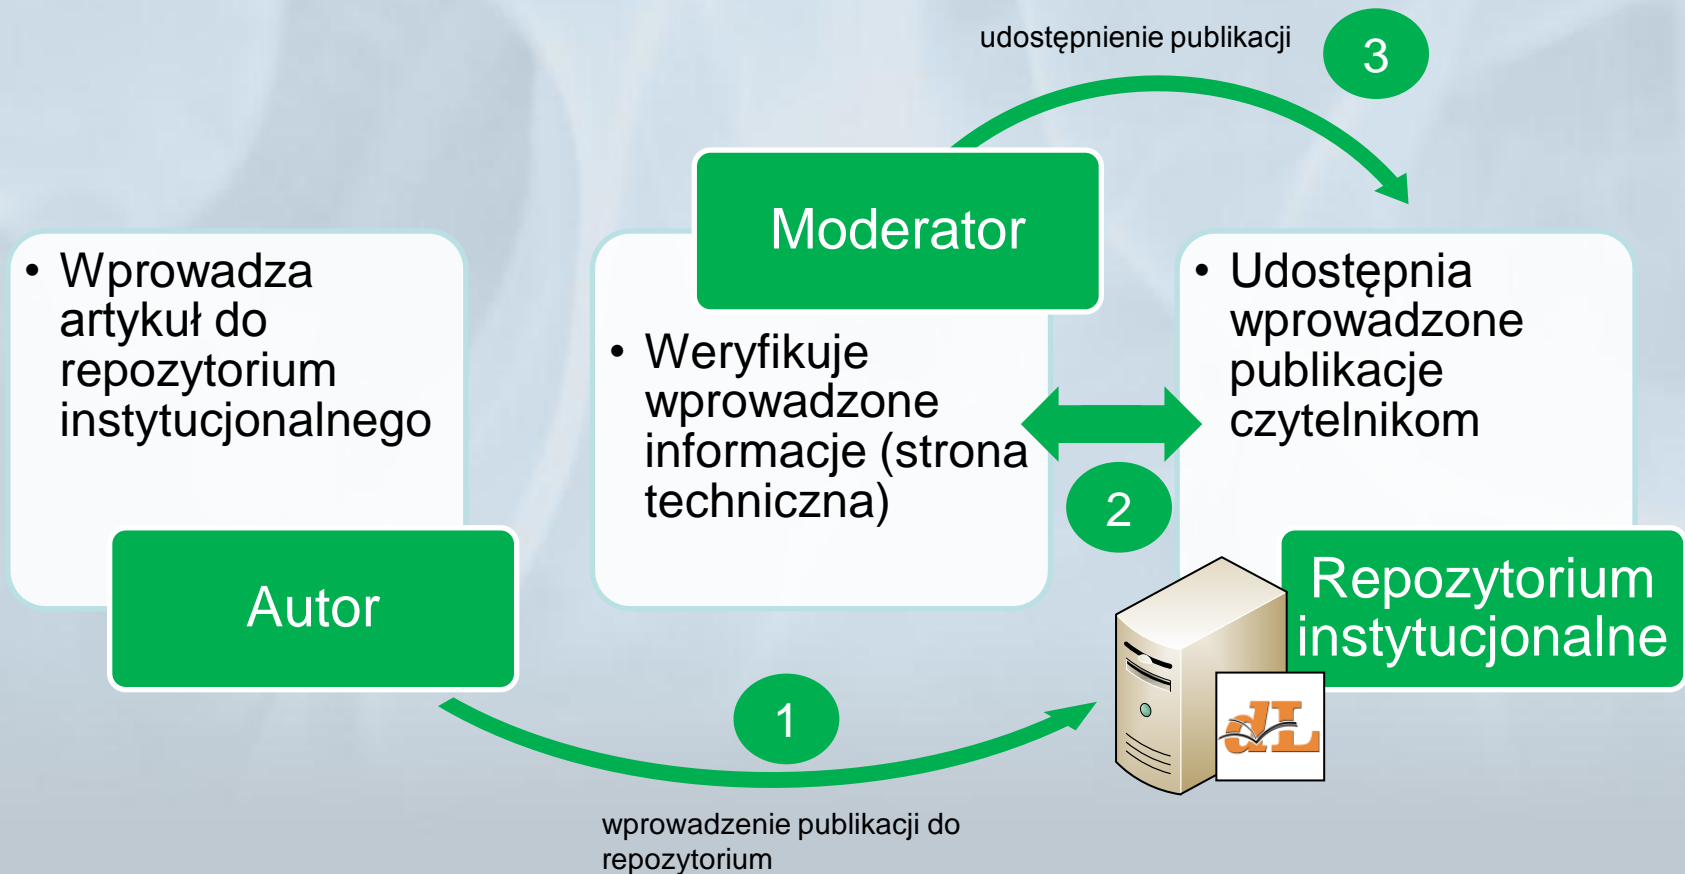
udostępnienie publikacji

3

Moderator

• Wprowadza artykuł do repozytorium instytucjonalnego

• Weryfikuje wprowadzone informacje (strona techniczna)

• Udostępnia wprowadzone publikacje czytelnikom

2

Autor

Repozytorium instytucjonalne

1

dL

wprowadzenie publikacji do repozytorium